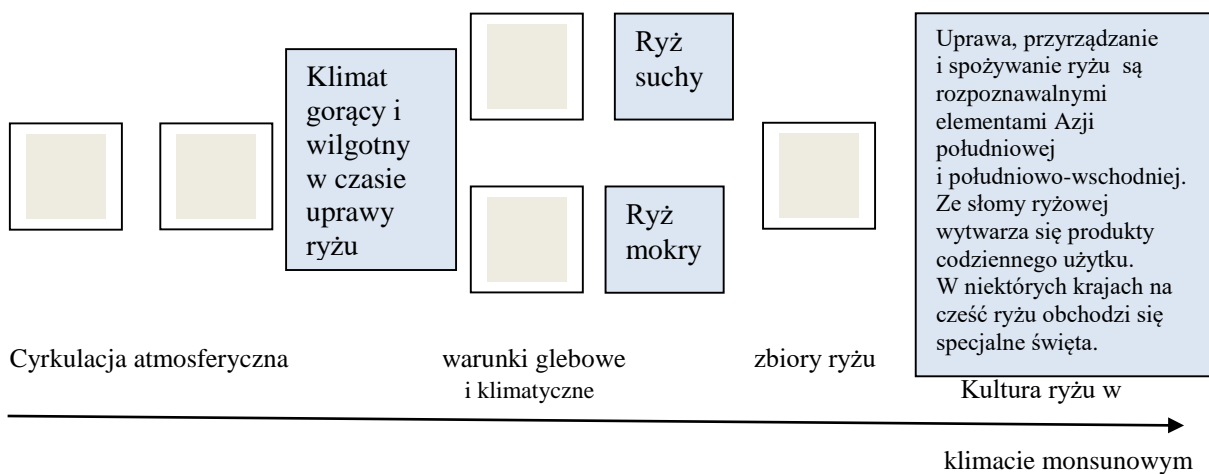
Klimat gorący i wilgotny w czasie uprawy ryżu

Ryż suchy

Ryż mokry

Uprawa, przyrządzanie i spożywanie ryżu są rozpoznawalnymi elementami Azji południowej i południowo-wschodniej. Ze słomy ryżowej wytwarza się produkty codziennego użytku. W niektórych krajach na cześć ryżu obchodzi się specjalne święta.

Cyrkulacja atmosferyczna

warunki glebowe i klimatyczne

zbiory ryżu

Kultura ryżu w klimacie monsunowym